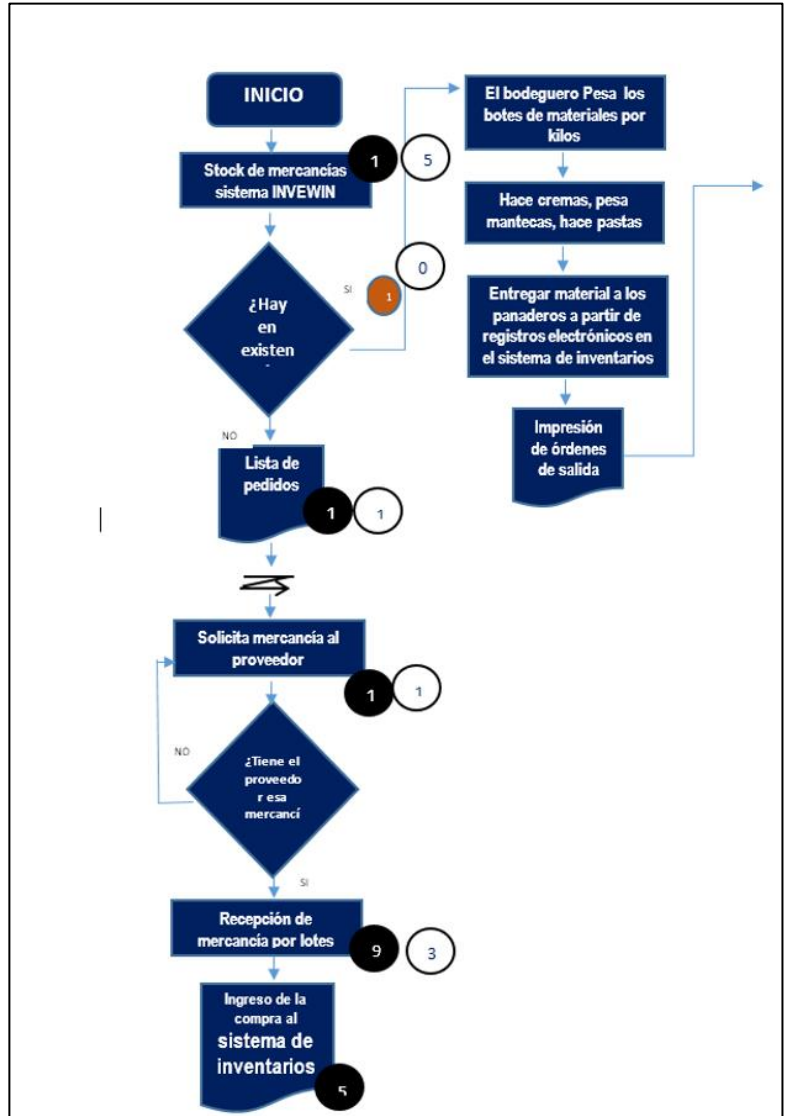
INICIO

Stock de mercancías sistema INVEWIN

1

5

¿Hay en existen

SI

1

0

NO

Lista de pedidos

1

1

Solicita mercancía al proveedor

1

1

NO

¿Tiene el proveedo r esa mercancí

SI

Recepción de mercancía por lotes

9

3

Ingreso de la compra al sistema de inventarios

5

El bodeguero Pesa los botes de materiales por kilos

Hace cremas, pesa mantecas, hace pastas

Entregar material a los panaderos a partir de registros electrónicos en el sistema de inventarios

Impresión de órdenes de salida